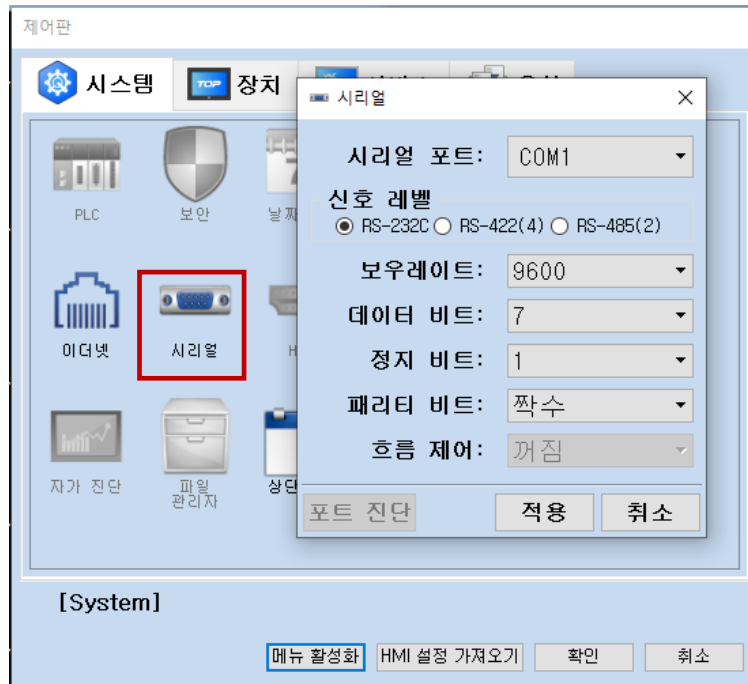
제어판

시스템 TOP 장치 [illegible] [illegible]

PLC 보안 날짜

이더넷 시리얼 H

자가 진단 파일 관리자 상단

시리얼 ×

시리얼 포트: COM1

신호 레벨
◉ RS-232C ○ RS-422(4) ○ RS-485(2)

보우레이트: 9600

데이터 비트: 7

정지 비트: 1

패리티 비트: 짝수

흐름 제어: 꺼짐

포트 진단 적용 취소

[System]

메뉴 활성화 HMI 설정 가져오기 확인 취소